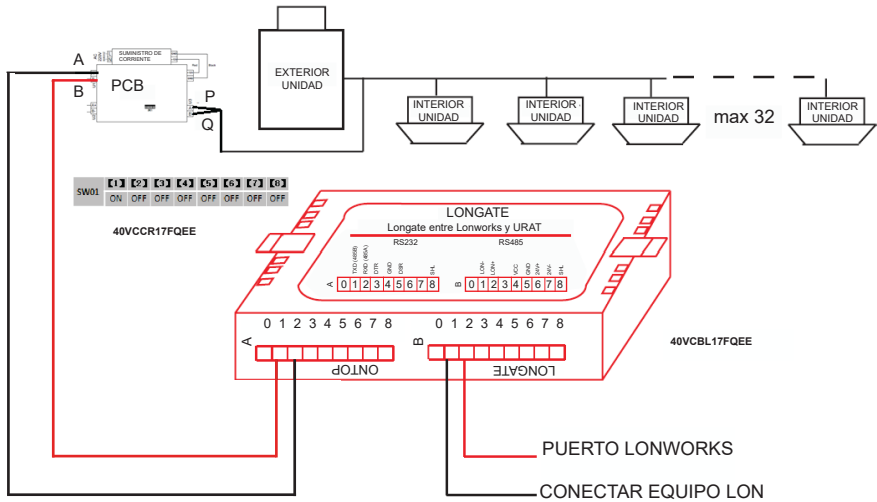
EXTERIOR
UNIDAD

A
B
PCB
SUMINISTRO DE CORRIENTE
P
Q

INTERIOR
UNIDAD

INTERIOR
UNIDAD

INTERIOR
UNIDAD

max 32

INTERIOR
UNIDAD

| SW01 | 1 | 2 | 3 | 4 | 5 | 6 | 7 | 8 |
|---|---|---|---|---|---|---|---|---|
| | ON | OFF | OFF | OFF | OFF | OFF | OFF | OFF |

40VCCR17FQEE

LONGATE
Longate entre Lonworks y URAT
RS232
RS485
TXD (485B)
RXD (485A)
DTR
GND
DSR
SHL
A 0 1 2 3 4 5 6 7 8
LON-
LON+
VCC
GND
24V+
24V-
SHL
B 0 1 2 3 4 5 6 7 8

A 0 1 2 3 4 5 6 7 8
ONTOP
B 0 1 2 3 4 5 6 7 8
LONGATE

40VCBL17FQEE

PUERTO LONWORKS
CONECTAR EQUIPO LON